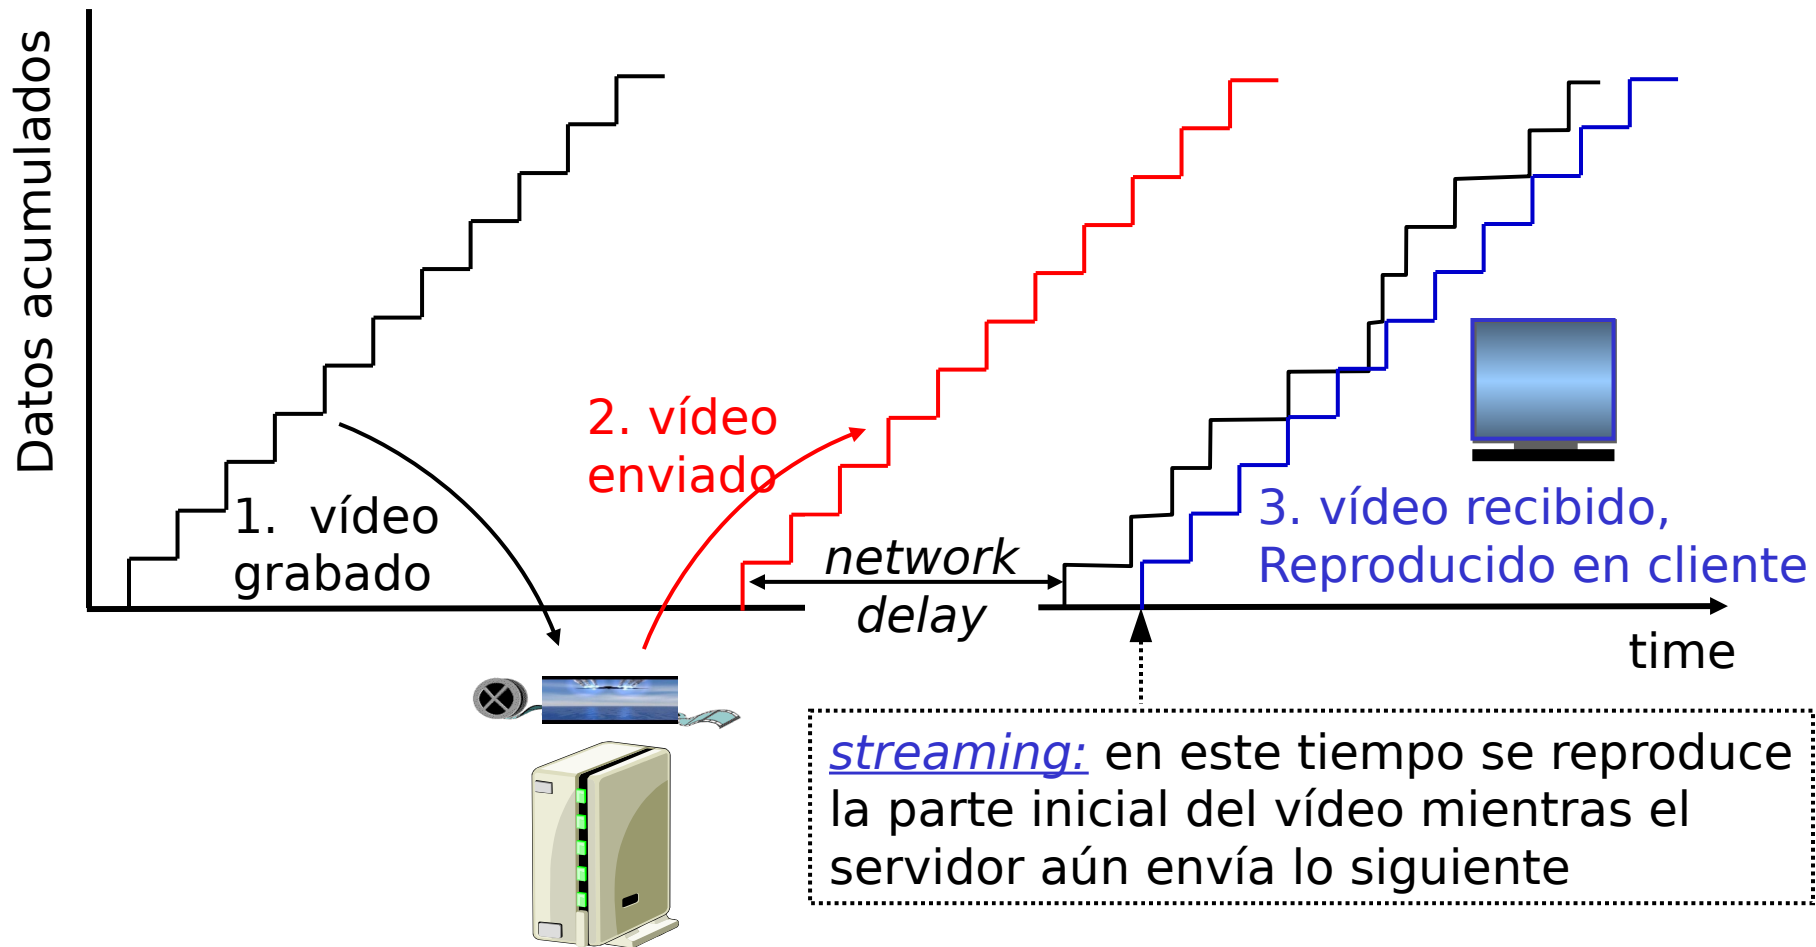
Datos acumulados

1. vídeo grabado

2. vídeo enviado

network delay

3. vídeo recibido, Reproducido en cliente

time

streaming: en este tiempo se reproduce la parte inicial del vídeo mientras el servidor aún envía lo siguiente